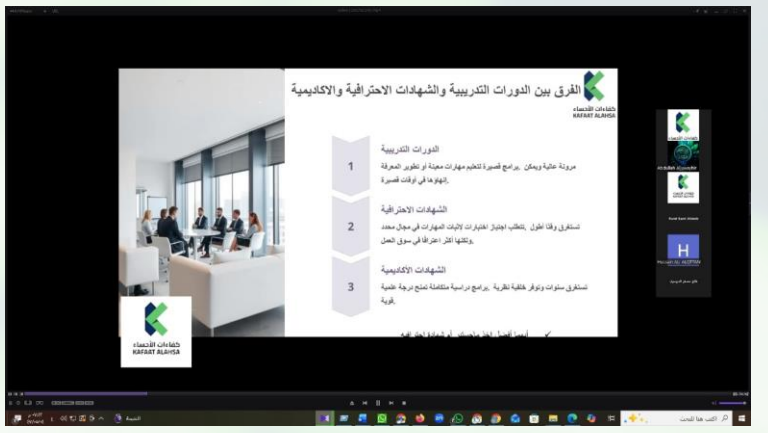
الفرق بين الدورات التدريبية والشهادات الاحترافية والاكاديمية

كفاءات الأحساء
KAFAAT ALAHSA

1
الدورات التدريبية
برامج قصيرة لتعليم مهارات معينة أو تطوير المعرفة. مرونة عالية ويمكن إنهاؤها في أوقات قصيرة.

2
الشهادات الاحترافية
تتطلب اجتياز اختبارات لإثبات المهارات في مجال محدد. تستغرق وقتاً أطول، ولكنها أكثر اعترافاً في سوق العمل.

3
الشهادات الأكاديمية
برامج دراسية متكاملة تمنح درجة علمية. تستغرق سنوات وتوفر خلفية نظرية قوية.

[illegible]

كفاءات الأحساء
KAFAAT ALAHSA

Abdullah Alyousef
Fouad Sami Almulla
H
Hossain Ali ALQTTAN

اكتب هنا للبحث